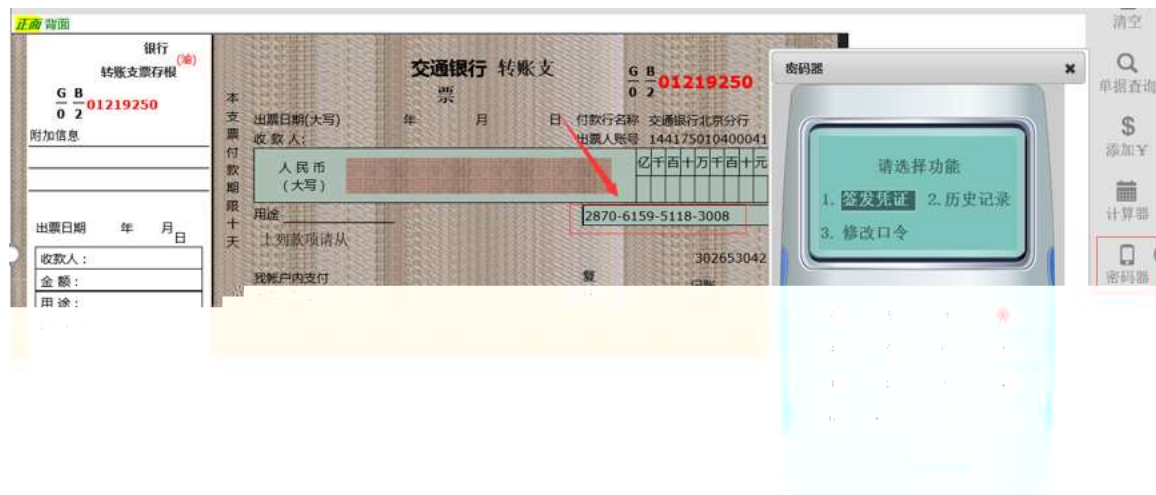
正面 背面

银行 (渝)
转账支票存根
$\frac{G}{0}\frac{B}{2}$01219250
附加信息

出票日期 年 月 日
收款人:
金 额:
用 途:

本支票付款期限十天

交通银行 转账支票
$\frac{G}{0}\frac{B}{2}$01219250
出票日期(大写) 年 月 日 付款行名称 交通银行北京分行
收款人: 出票人账号 1441750104000​41
人民币 (大写)
亿 千 百 十 万 千 百 十 元
用途
2870-6159-5118-3008
上列款项请从
302653042
我帐户内支付
复

密码器
请选择功能
1. 签发凭证 2. 历史记录
3. 修改口令

清空
单据查询
添加¥
计算器
密码器